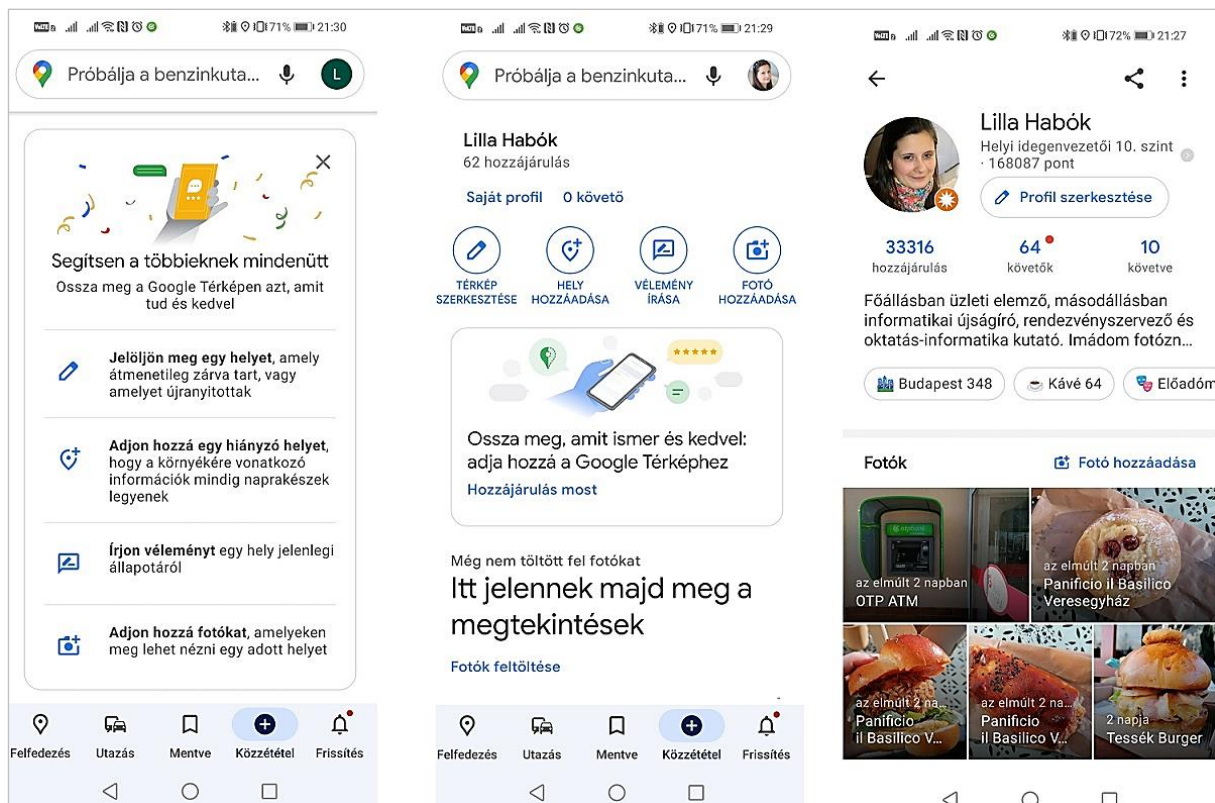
71% 21:30

Próbálja a benzinkuta...

L

Segítsen a többieknek mindenütt

Ossza meg a Google Térképen azt, amit tud és kedvel

**Jelöljön meg egy helyet**, amely átmenetileg zárva tart, vagy amelyet újranyitottak

**Adjon hozzá egy hiányzó helyet**, hogy a környékére vonatkozó információk mindig naprakészek legyenek

**Írjon véleményt** egy hely jelenlegi állapotáról

**Adjon hozzá fotókat**, amelyeken meg lehet nézni egy adott helyet

Felfedezés Utazás Mentve Közzététel Frissítés

71% 21:29

Próbálja a benzinkuta...

Lilla Habók
62 hozzájárulás

Saját profil 0 követő

TÉRKÉP SZERKESZTÉSE HELY HOZZÁADÁSA VÉLEMÉNY ÍRÁSA FOTÓ HOZZÁADÁSA

Ossza meg, amit ismer és kedvel: adja hozzá a Google Térképhez

Hozzájárulás most

Még nem töltött fel fotókat

Itt jelennek majd meg a megtekintések

Fotók feltöltése

Felfedezés Utazás Mentve Közzététel Frissítés

72% 21:27

Lilla Habók
Helyi idegenvezetői 10. szint · 168087 pont

Profil szerkesztése

33316 hozzájárulás
64 követők
10 követve

Főállásban üzleti elemző, másodállásban informatikai újságíró, rendezvényszervező és oktatás-informatika kutató. Imádom fotózn...

Budapest 348 Kávé 64 Előadóm

Fotók Fotó hozzáadása

az elmúlt 2 napban
OTP ATM

az elmúlt 2 napban
Panificio il Basilico Veresegyház

az elmúlt 2 na...
Panificio il Basilico V...

az elmúlt 2 na...
Panificio il Basilico V...

2 napja
Tessék Burger